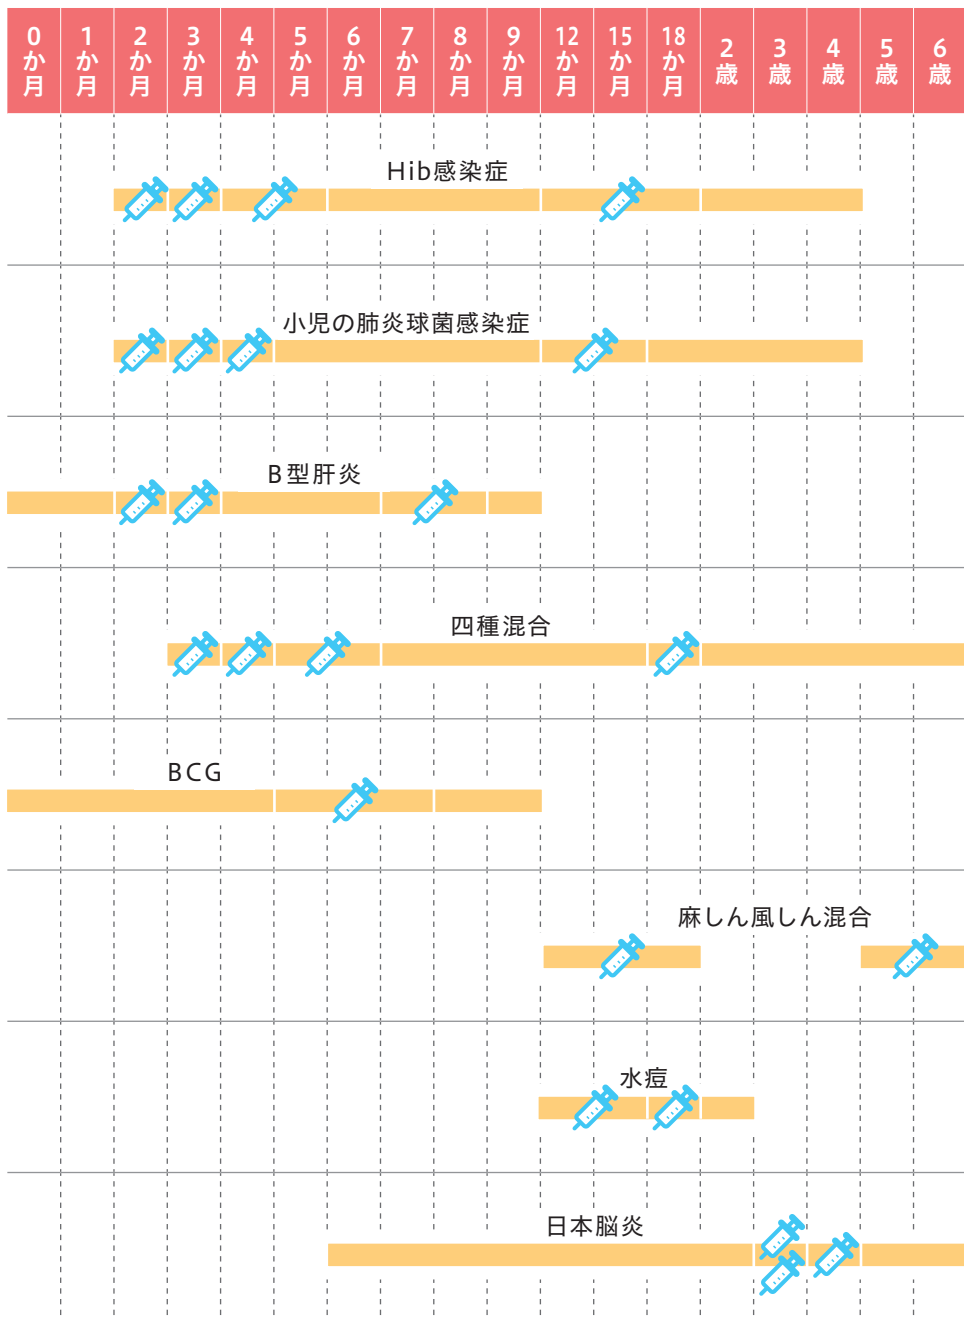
| 0か月 | 1か月 | 2か月 | 3か月 | 4か月 | 5か月 | 6か月 | 7か月 | 8か月 | 9か月 | 12か月 | 15か月 | 18か月 | 2歳 | 3歳 | 4歳 | 5歳 | 6歳 |
|---|---|---|---|---|---|---|---|---|---|---|---|---|---|---|---|---|---|

Hib感染症

小児の肺炎球菌感染症

B型肝炎

四種混合

BCG

麻しん風しん混合

水痘

日本脳炎